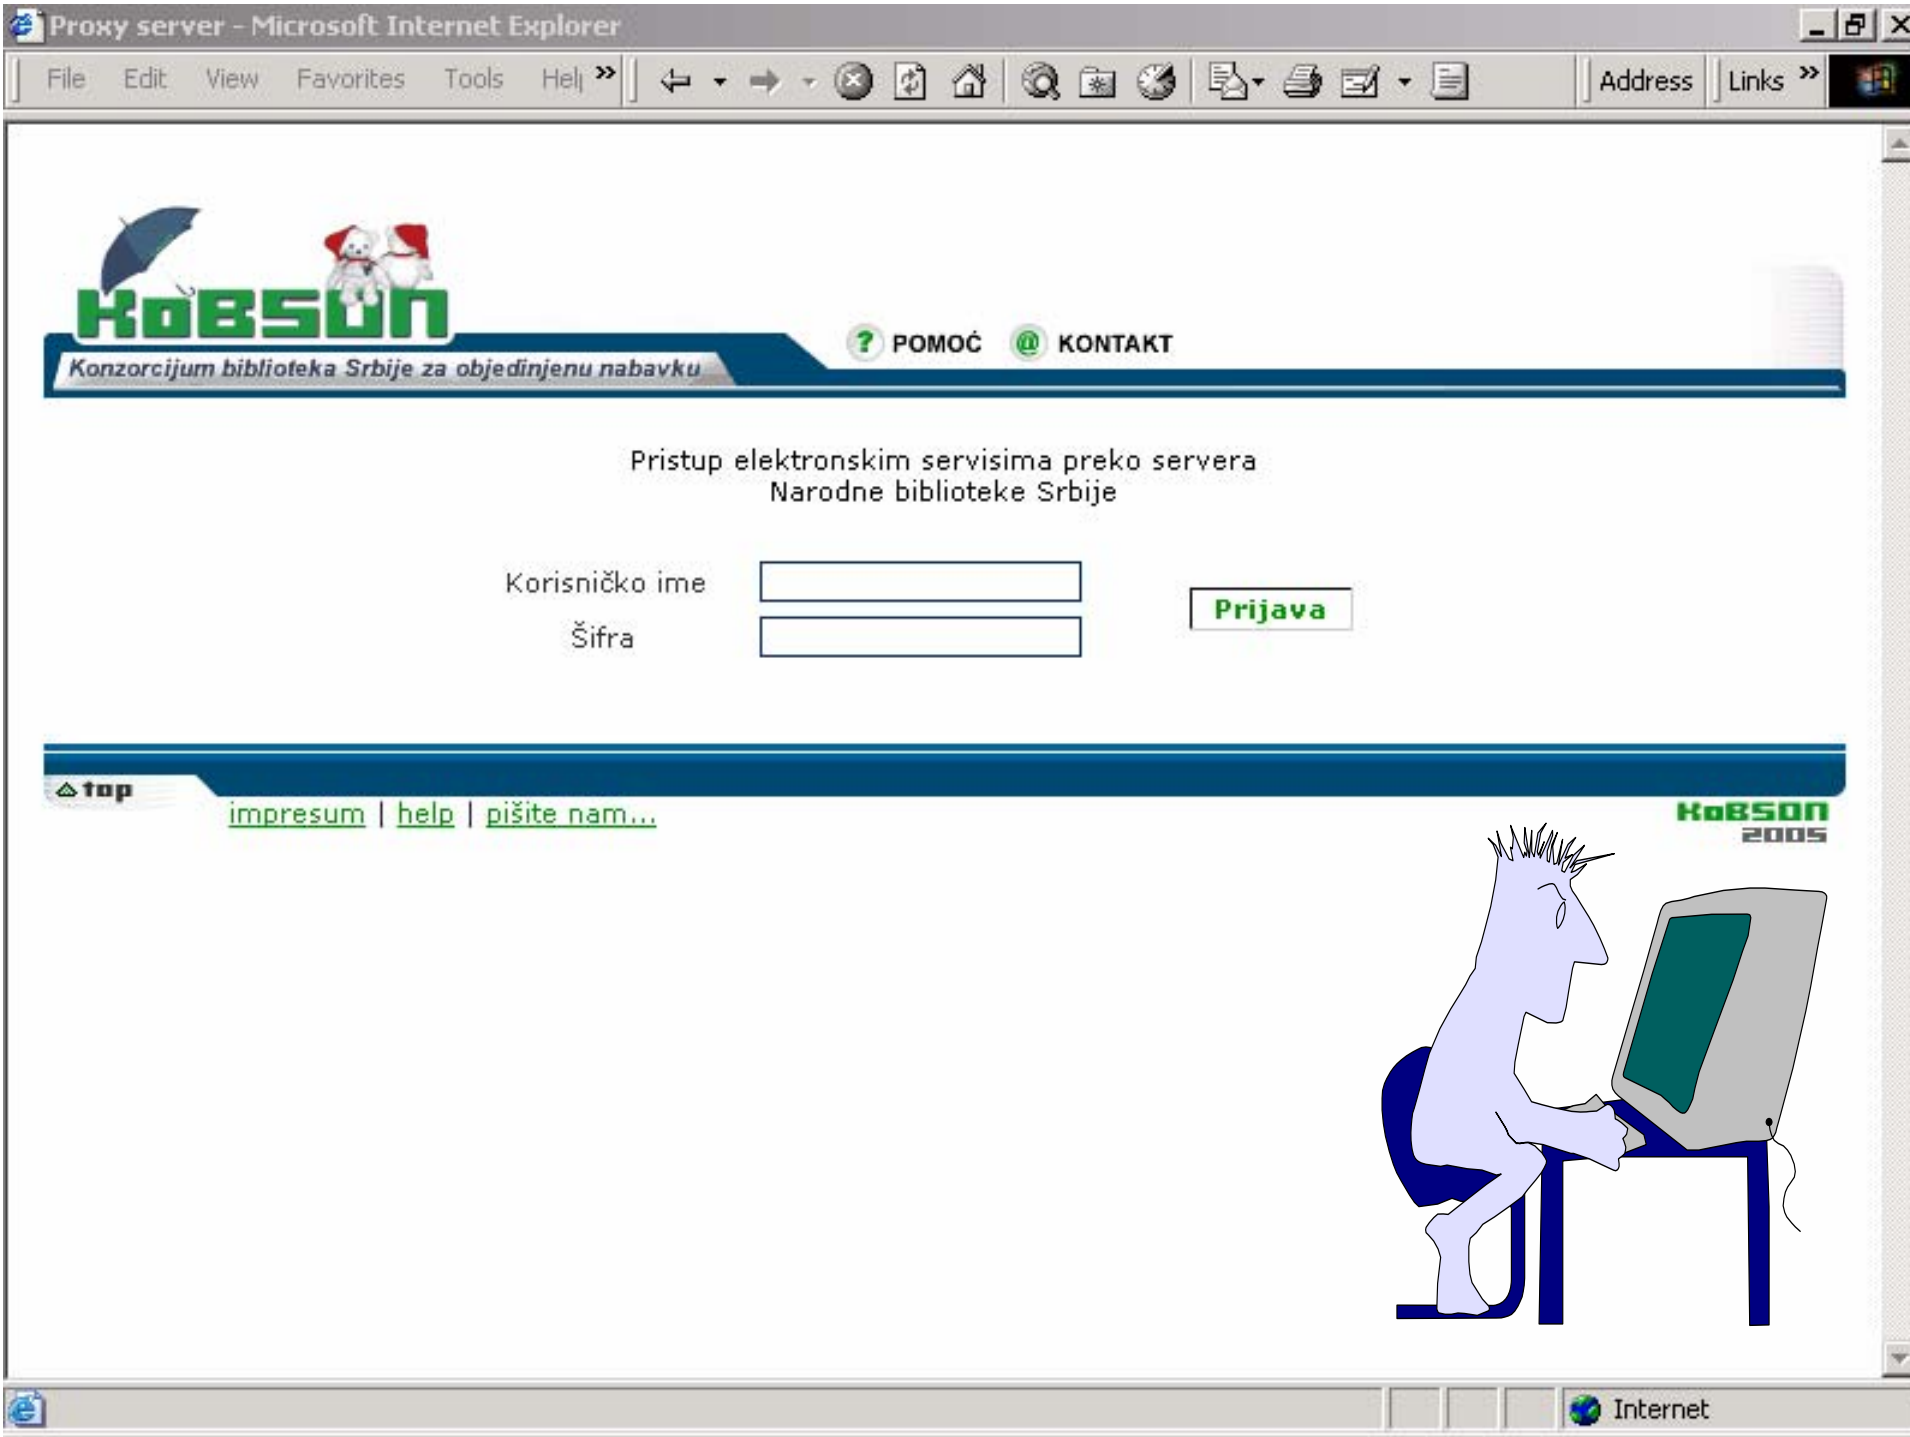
Proxy server - Microsoft Internet Explorer

File Edit View Favorites Tools Hel »

Address Links »

KoBSON
Konzorcijum biblioteka Srbije za objedinjenu nabavku

POMOĆ KONTAKT

Pristup elektronskim servisima preko servera Narodne biblioteke Srbije

Korisničko ime

Šifra

Prijava

top

impresum | help | pišite nam...

KoBSON 2005

Internet